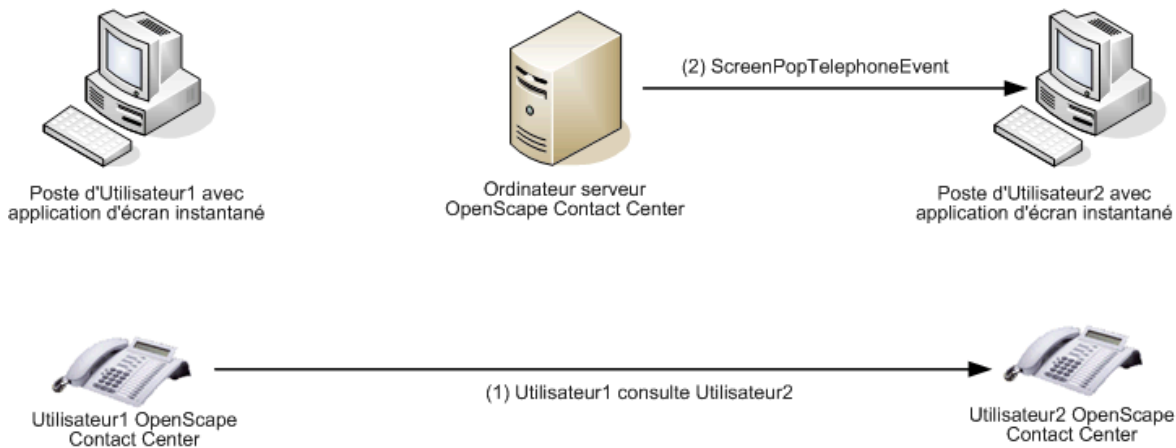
(2) ScreenPopTelephoneEvent

Poste d'Utilisateur1 avec application d'écran instantané

Ordinateur serveur OpenScape Contact Center

Poste d'Utilisateur2 avec application d'écran instantané

(1) Utilisateur1 consulte Utilisateur2

Utilisateur1 OpenScape Contact Center

Utilisateur2 OpenScape Contact Center